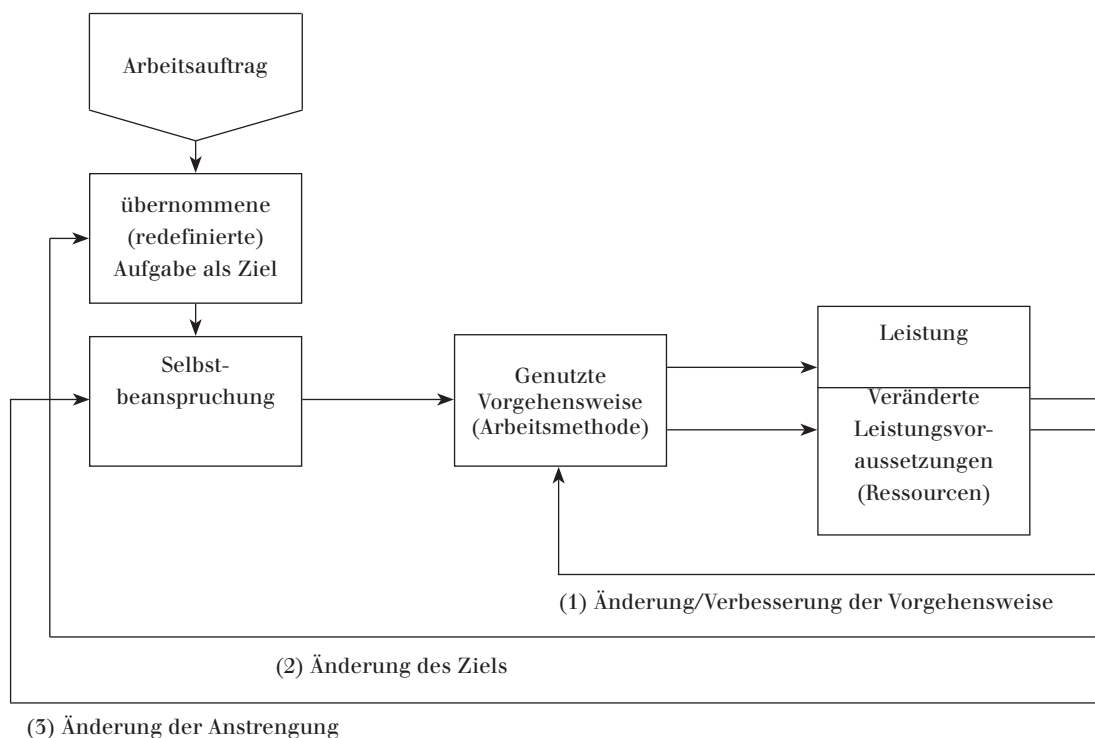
Arbeitsauftrag

übernommene (redefinierte) Aufgabe als Ziel

Selbstbeanspruchung

Genutzte Vorgehensweise (Arbeitsmethode)

Leistung

Veränderte Leistungsvoraussetzungen (Ressourcen)

(1) Änderung/Verbesserung der Vorgehensweise

(2) Änderung des Ziels

(3) Änderung der Anstrengung